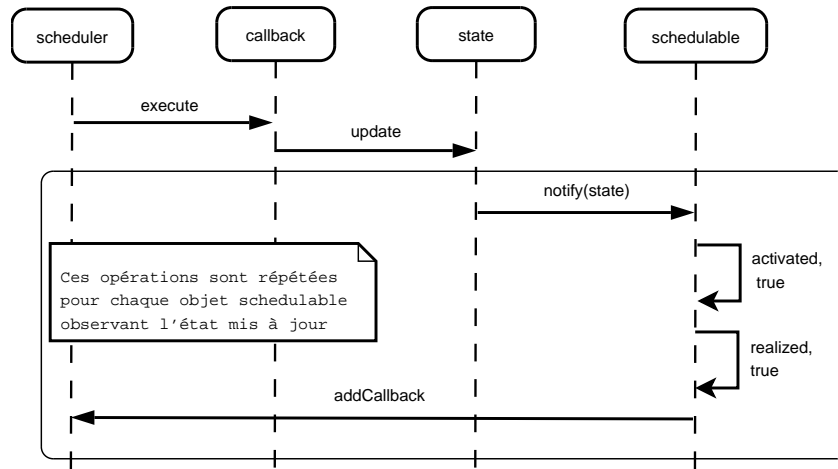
scheduler

callback

state

schedulable

execute

update

notify(state)

Ces opérations sont répétées pour chaque objet schedulable observant l'état mis à jour

activated, true

realized, true

addCallback